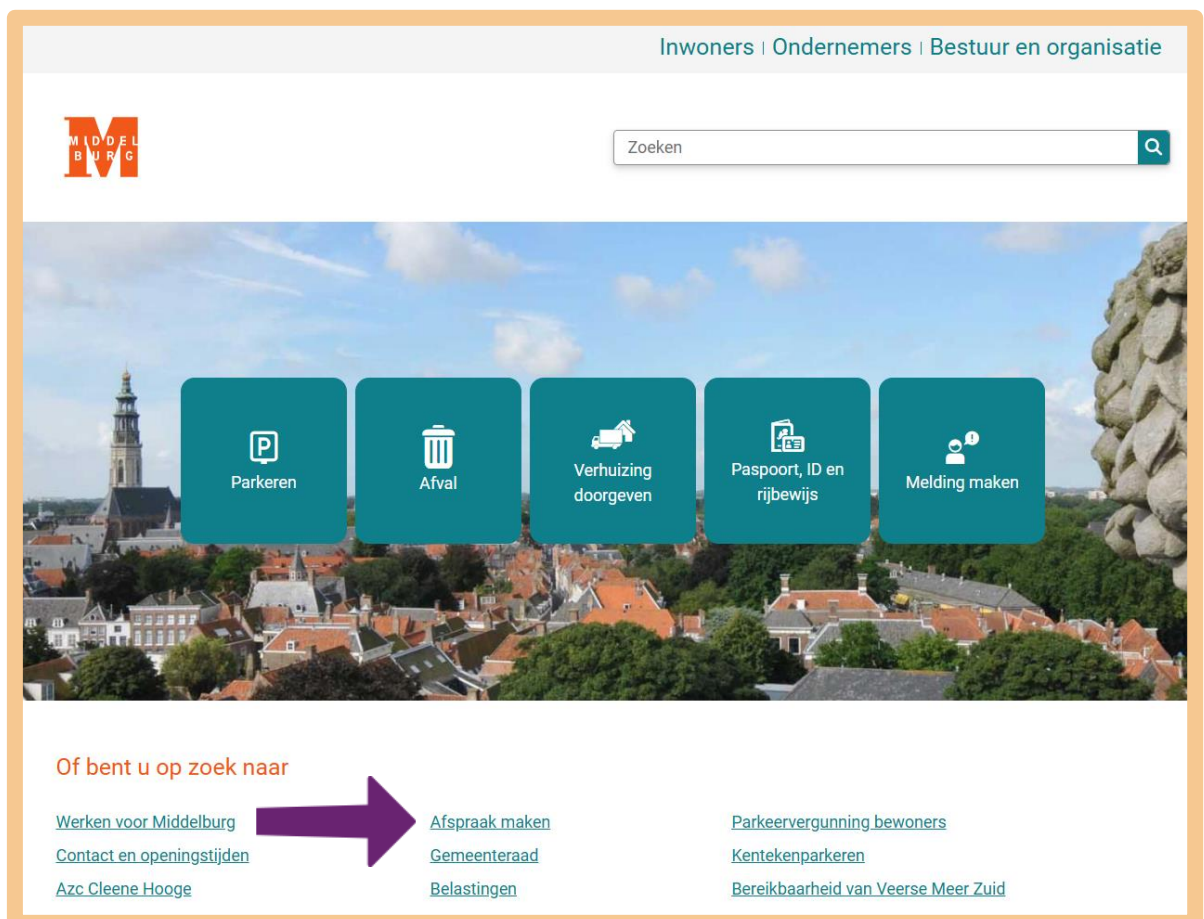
Inwoners | Ondernemers | Bestuur en organisatie

MIDDELBURG

Zoeken

Parkeren

Afval

Verhuizing doorgeven

Paspoort, ID en rijbewijs

Melding maken

Of bent u op zoek naar

Werken voor Middelburg
Contact en openingstijden
Azc Cleene Hooge

Afspraak maken
Gemeenteraad
Belastingen

Parkeervergunning bewoners
Kentekenparkeren
Bereikbaarheid van Veerse Meer Zuid